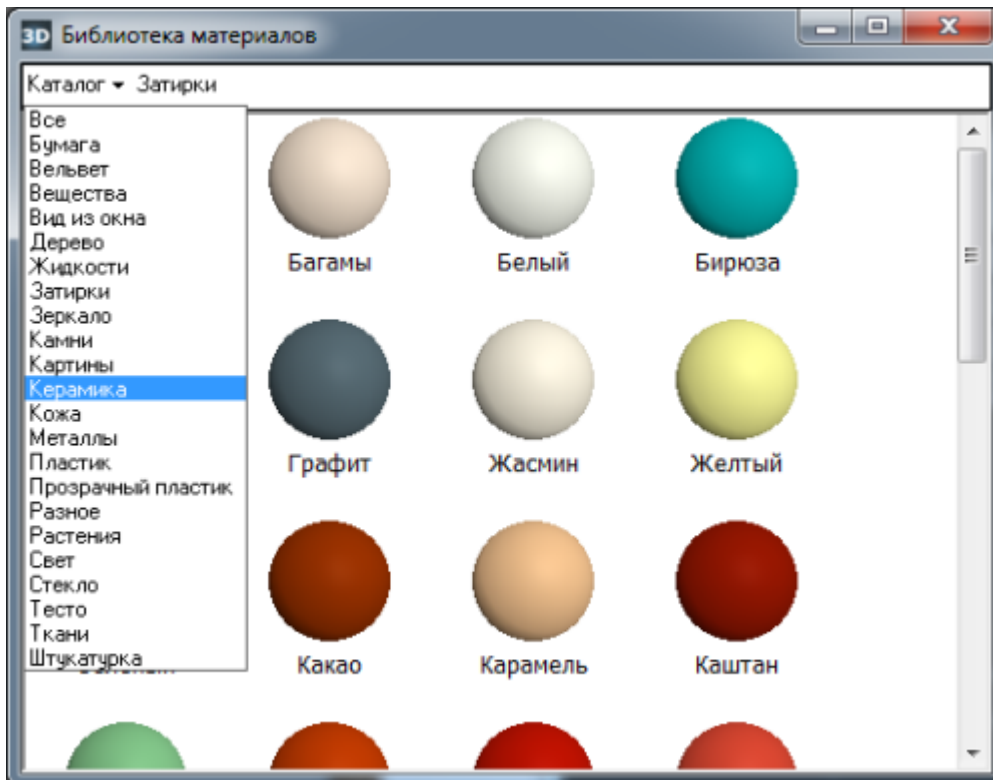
3D Библиотека материалов

Каталог ▾ Затирки

Все
Бумага
Вельвет
Вещества
Вид из окна
Дерево
Жидкости
Затирки
Зеркало
Камни
Картины
Керамика
Кожа
Металлы
Пластик
Прозрачный пластик
Разное
Растения
Свет
Стекло
Тесто
Ткани
Штукатурка

Багамы
Белый
Бирюза
Графит
Жасмин
Желтый
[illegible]
Какао
Карамель
Каштан